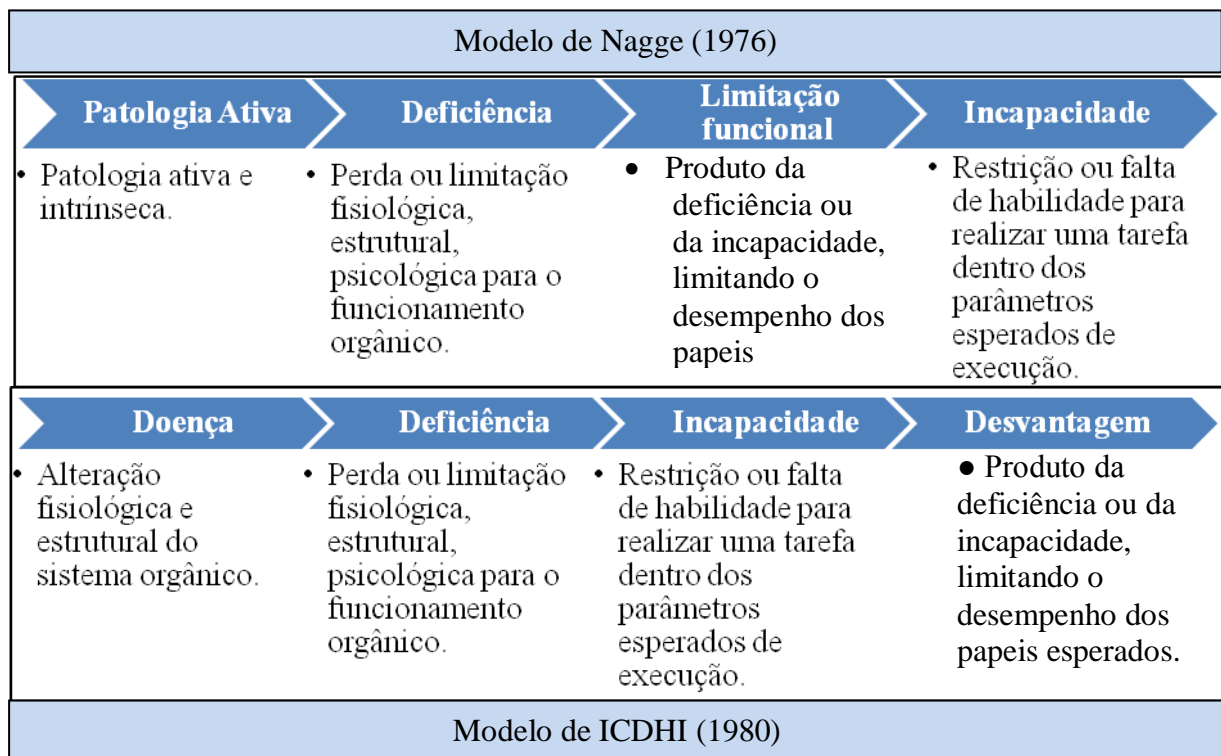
Modelo de Nagge (1976)

Patologia Ativa

• Patologia ativa e intrinseca.

Deficiência

• Perda ou limitação fisiológica, estrutural, psicológica para o funcionamento orgânico.

Limitação funcional

• Produto da deficiência ou da incapacidade, limitando o desempenho dos papeis

Incapacidade

• Restrição ou falta de habilidade para realizar uma tarefa dentro dos parâmetros esperados de execução.

Doença

• Alteração fisiológica e estrutural do sistema orgânico.

Deficiência

• Perda ou limitação fisiológica, estrutural, psicológica para o funcionamento orgânico.

Incapacidade

• Restrição ou falta de habilidade para realizar uma tarefa dentro dos parâmetros esperados de execução.

Desvantagem

• Produto da deficiência ou da incapacidade, limitando o desempenho dos papeis esperados.

Modelo de ICDHI (1980)